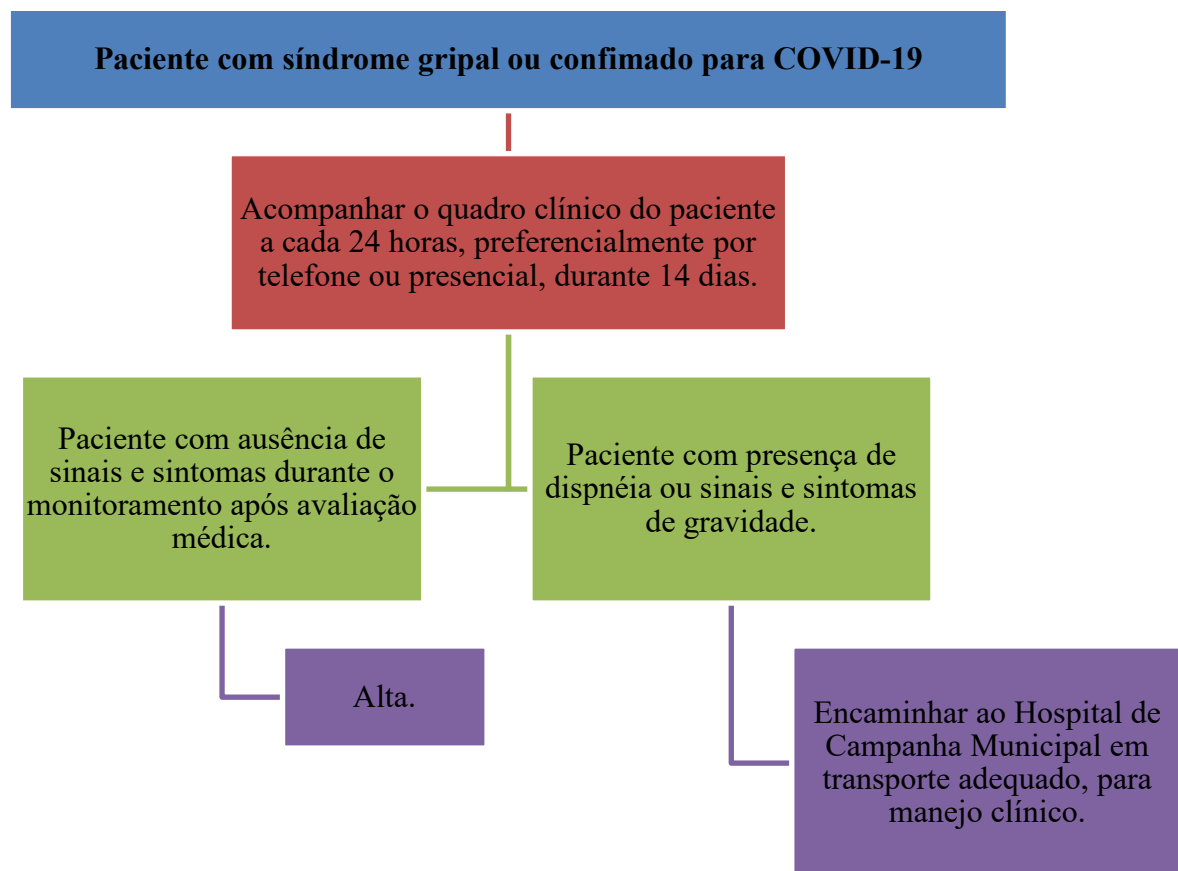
Paciente com síndrome gripal ou confimado para COVID-19

Acompanhar o quadro clínico do paciente a cada 24 horas, preferencialmente por telefone ou presencial, durante 14 dias.

Paciente com ausência de sinais e sintomas durante o monitoramento após avaliação médica.

Paciente com presença de dispnéia ou sinais e sintomas de gravidade.

Alta.

Encaminhar ao Hospital de Campanha Municipal em transporte adequado, para manejo clínico.